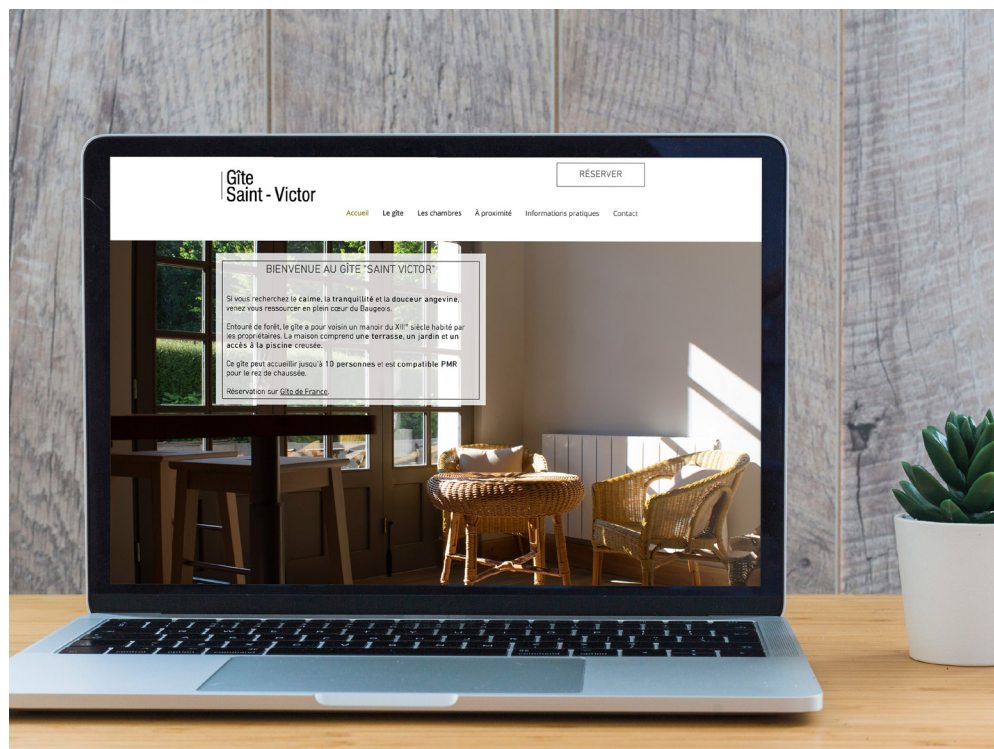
Gîte
Saint - Victor

RÉSERVER

Accueil Le gîte Les chambres À proximité Informations pratiques Contact

BIENVENUE AU GÎTE "SAINT VICTOR"

Si vous recherchez le calme, la tranquillité et la douceur angevine, venez vous ressourcer en plein cœur du Baugeois.

Entouré de forêt, le gîte a pour voisin un manoir du XII$^{e}$ siècle habité par les propriétaires. La maison comprend une terrasse, un jardin et un accès à la piscine creusée.

Ce gîte peut accueillir jusqu'à 10 personnes et est compatible PMR pour le rez de chaussée.

Réservation sur Gîte de France.